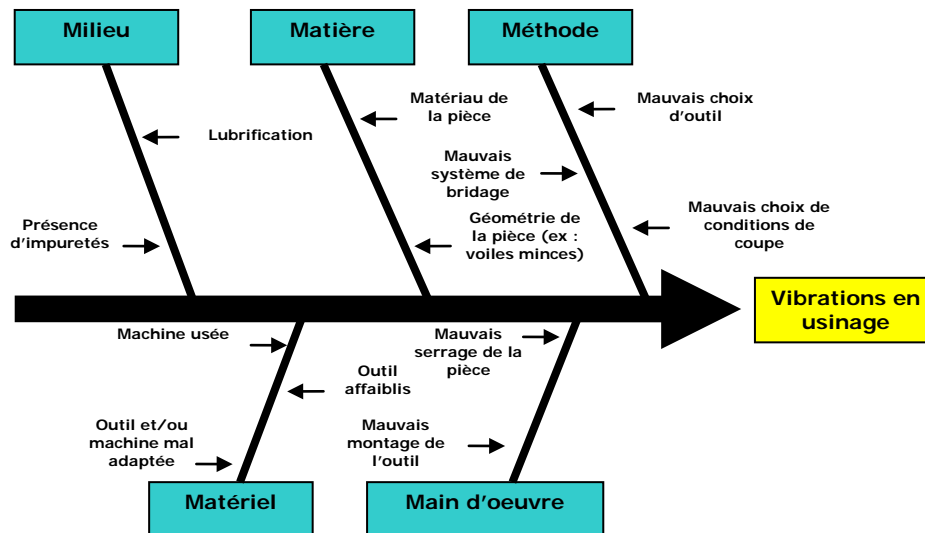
Milieu

Matière

Méthode

Lubrification

Présence d'impuretés

Matériau de la pièce

Mauvais système de bridage

Géométrie de la pièce (ex : voiles minces)

Mauvais choix d'outil

Mauvais choix de conditions de coupe

Vibrations en usinage

Machine usée

Outil affaiblis

Outil et/ou machine mal adaptée

Mauvais serrage de la pièce

Mauvais montage de l'outil

Matériel

Main d'oeuvre